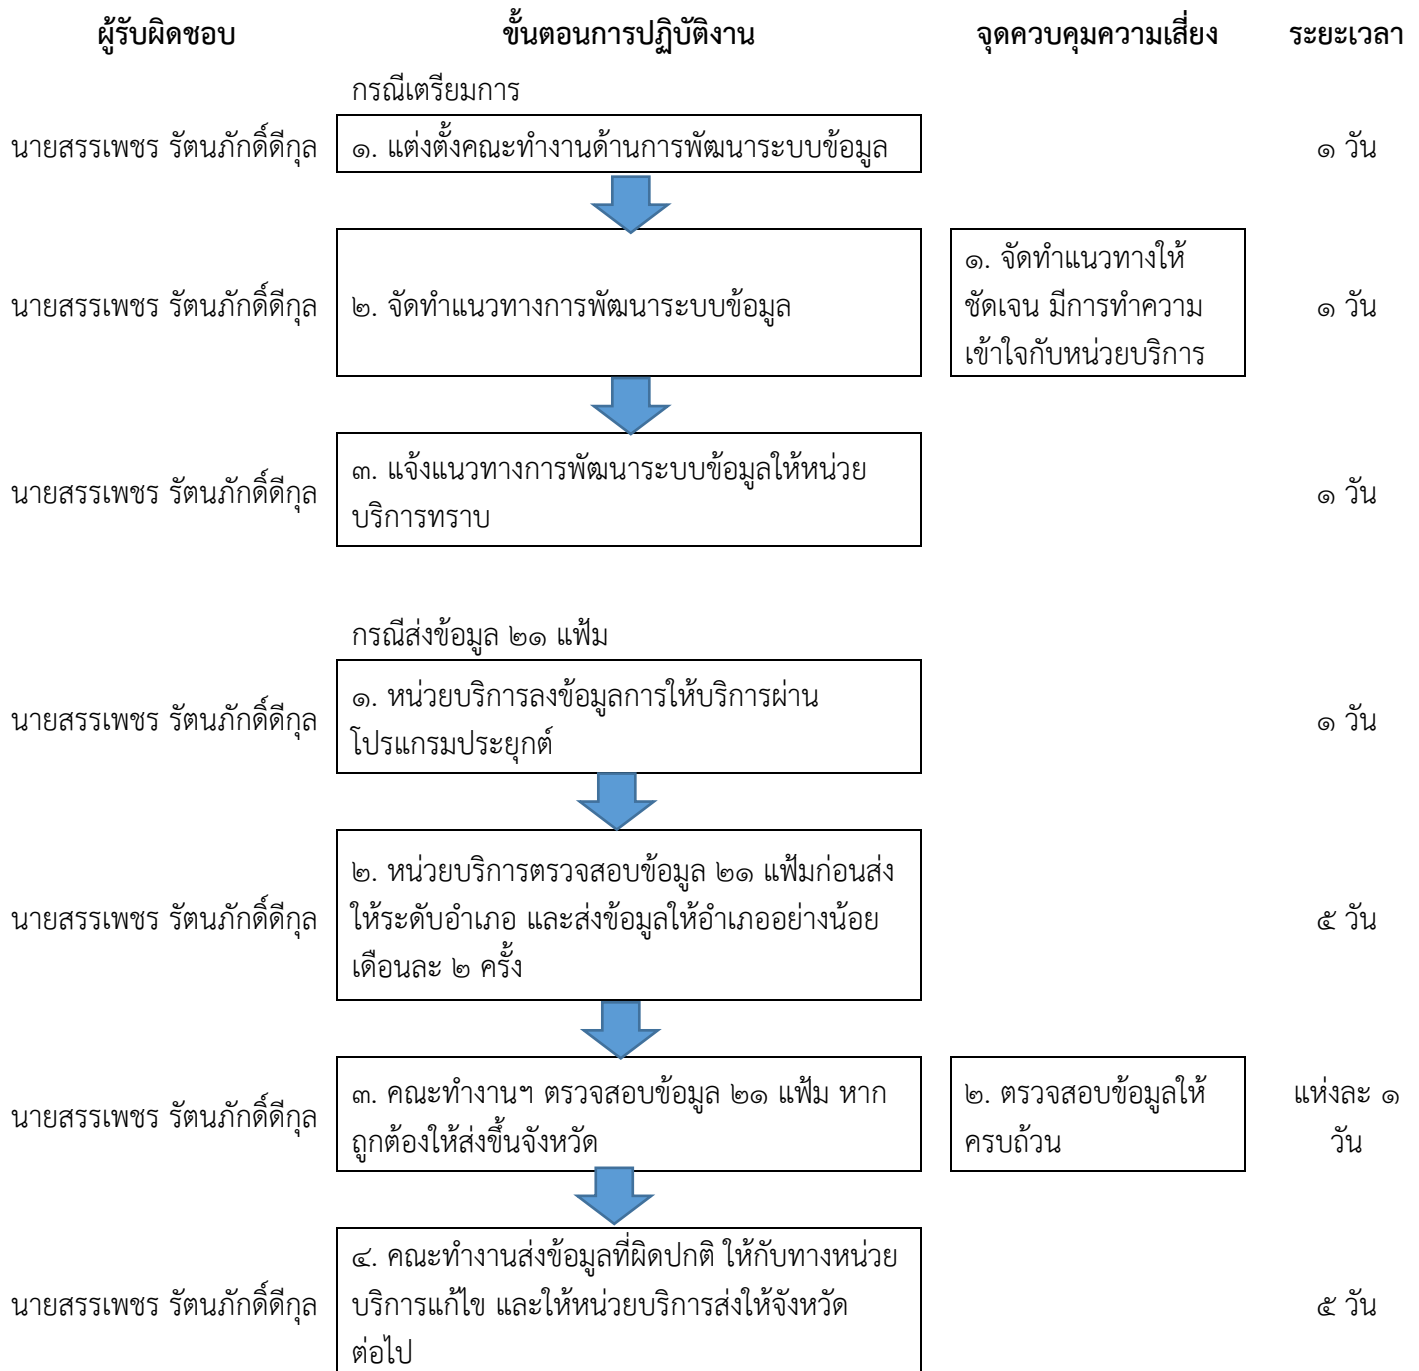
| ผู้รับผิดชอบ | ขั้นตอนการปฏิบัติงาน | จุดควบคุมความเสี่ยง | ระยะเวลา |
|---|---|---|---|
| | กรณีเตรียมการ | | |
| นายสรรเพชร รัตนภักดิ์ดีกุล | ๑. แต่งตั้งคณะทำงานด้านการพัฒนาระบบข้อมูล | | ๑ วัน |
| นายสรรเพชร รัตนภักดิ์ดีกุล | ๒. จัดทำแนวทางการพัฒนาระบบข้อมูล | ๑. จัดทำแนวทางให้ชัดเจน มีการทำความเข้าใจกับหน่วยบริการ | ๑ วัน |
| นายสรรเพชร รัตนภักดิ์ดีกุล | ๓. แจ้งแนวทางการพัฒนาระบบข้อมูลให้หน่วยบริการทราบ | | ๑ วัน |
| | กรณีส่งข้อมูล ๒๑ แฟ้ม | | |
| นายสรรเพชร รัตนภักดิ์ดีกุล | ๑. หน่วยบริการลงข้อมูลการให้บริการผ่านโปรแกรมประยุกต์ | | ๑ วัน |
| นายสรรเพชร รัตนภักดิ์ดีกุล | ๒. หน่วยบริการตรวจสอบข้อมูล ๒๑ แฟ้มก่อนส่งให้ระดับอำเภอ และส่งข้อมูลให้อำเภออย่างน้อยเดือนละ ๒ ครั้ง | | ๕ วัน |
| นายสรรเพชร รัตนภักดิ์ดีกุล | ๓. คณะทำงานฯ ตรวจสอบข้อมูล ๒๑ แฟ้ม หากถูกต้องให้ส่งขึ้นจังหวัด | ๒. ตรวจสอบข้อมูลให้ครบถ้วน | แห่งละ ๑ วัน |
| นายสรรเพชร รัตนภักดิ์ดีกุล | ๔. คณะทำงานส่งข้อมูลที่ผิดปกติ ให้กับทางหน่วยบริการแก้ไข และให้หน่วยบริการส่งให้จังหวัดต่อไป | | ๕ วัน |